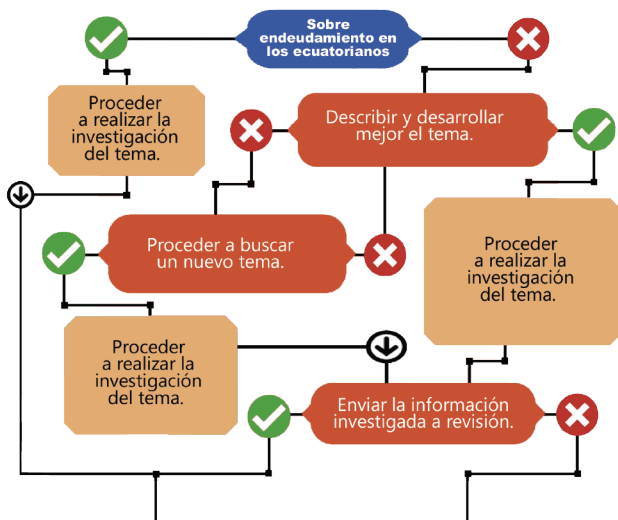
Sobre endeudamiento en los ecuatorianos

Proceder a realizar la investigación del tema.

Describir y desarrollar mejor el tema.

Proceder a buscar un nuevo tema.

Proceder a realizar la investigación del tema.

Proceder a realizar la investigación del tema.

Enviar la información investigada a revisión.